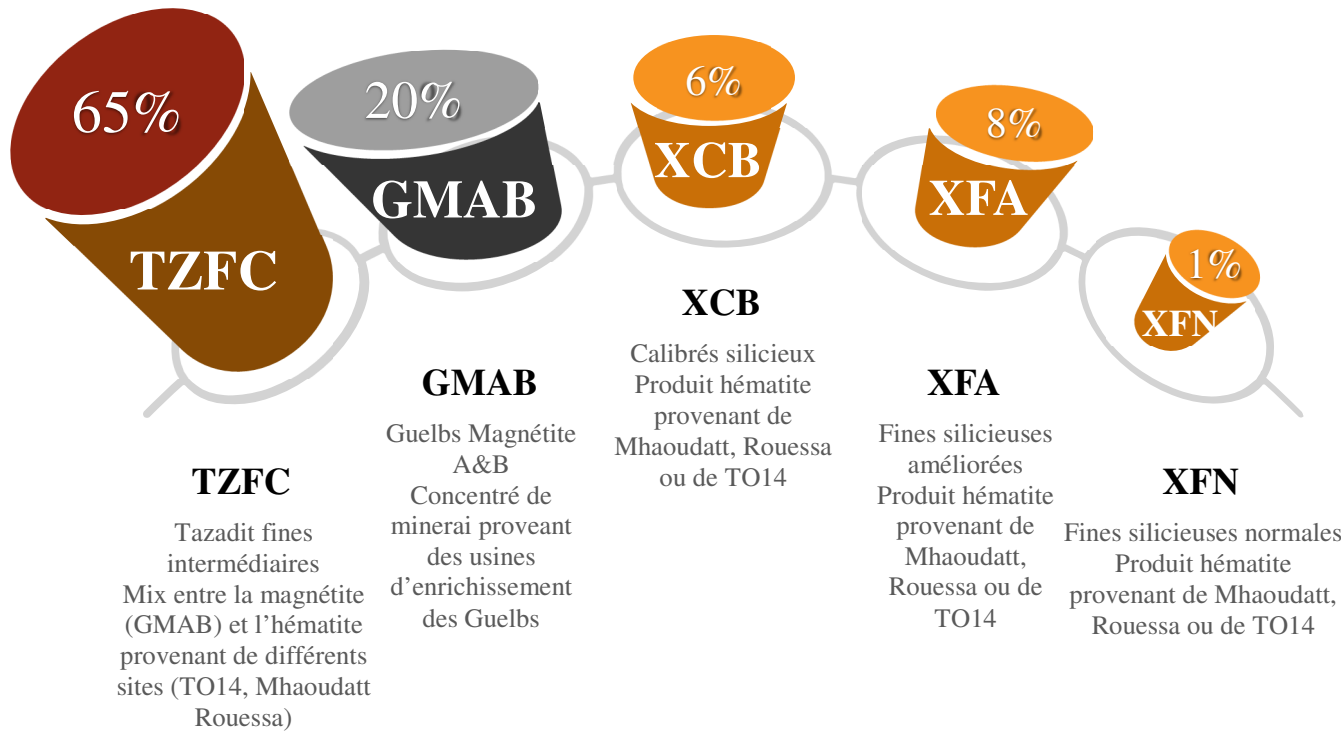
65%
TZFC

20%
GMAB

6%
XCB

8%
XFA

1%
XFN

XCB
Calibrés silicieux
Produit hématite provenant de Mhaoudatt, Rouessa ou de TO14

GMAB
Guelbs Magnétite A&B
Concentré de minerai proveant des usines d'enrichissement des Guelbs

XFA
Fines silicieuses améliorées
Produit hématite provenant de Mhaoudatt, Rouessa ou de TO14

TZFC
Tazadit fines intermédiaires
Mix entre la magnétite (GMAB) et l'hématite provenant de différents sites (TO14, Mhaoudatt Rouessa)

XFN
Fines silicieuses normales
Produit hématite provenant de Mhaoudatt, Rouessa ou de TO14